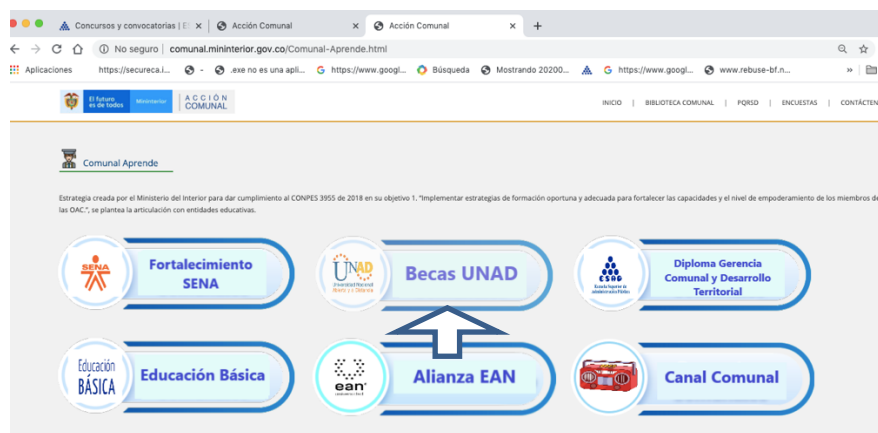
Concursos y convocatorias | El
Acción Comunal
Acción Comunal
+
No seguro | comunal.mininterior.gov.co/Comunal-Aprende.html
Aplicaciones https://secureca.i... - .exe no es una apli... https://www.googl... Búsqueda Mostrando 20200... https://www.googl... www.rebuse-bf.n... »

El futuro es de todos Ministerio ACCIÓN COMUNAL
INICIO | BIBLIOTECA COMUNAL | PQRSD | ENCUESTAS | CONTÁCTEN

Comunal Aprende

Estrategia creada por el Ministerio del Interior para dar cumplimiento al CONPES 3955 de 2018 en su objetivo 1. "Implementar estrategias de formación oportuna y adecuada para fortalecer las capacidades y el nivel de empoderamiento de los miembros de las OAC.", se plantea la articulación con entidades educativas.

SENA Fortalecimiento SENA
UNAD Universidad Nacional Abierta y a Distancia Becas UNAD
ESAP Escuela Superior de Administración Pública Diploma Gerencia Comunal y Desarrollo Territorial
Educación BÁSICA Educación Básica
ean Alianza EAN
Canal Comunal